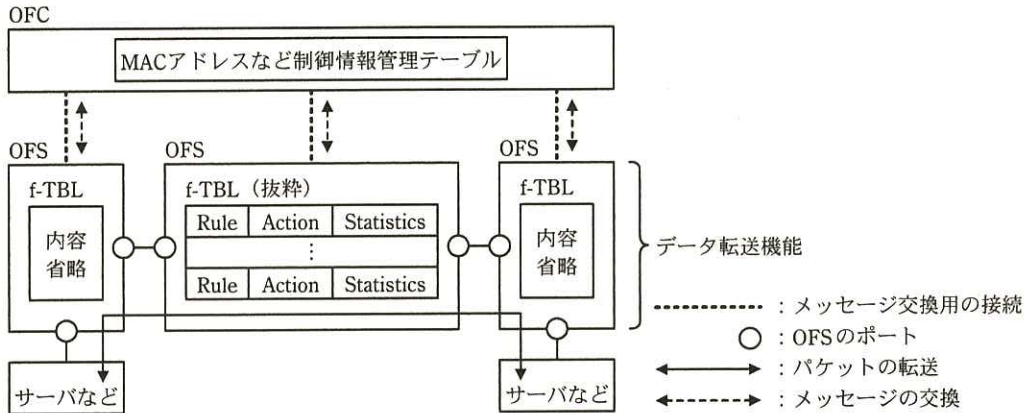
OFC

MACアドレスなど制御情報管理テーブル

OFS

f-TBL

内容省略

OFS

f-TBL（抜粋）

| Rule | Action | Statistics |
|---|---|---|
| ⋮ | | |
| Rule | Action | Statistics |

OFS

f-TBL

内容省略

データ転送機能

サーバなど

サーバなど

：メッセージ交換用の接続

：OFSのポート

：パケットの転送

：メッセージの交換